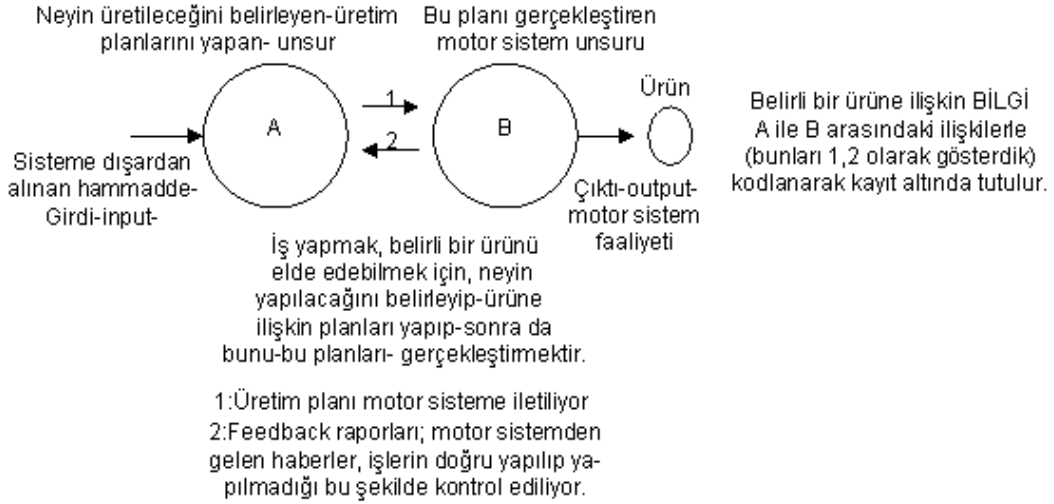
Neyin üretileceğini belirleyen-üretim planlarını yapan- unsur

Bu planı gerçekleştiren motor sistem unsuru

Ürün

Belirli bir ürüne ilişkin BİLGİ A ile B arasındaki ilişkilerle (bunları 1,2 olarak gösterdik) kodlanarak kayıt altında tutulur.

1

A

B

2

Sisteme dışardan alınan hammadde-Girdi-input-

Çıktı-output-motor sistem faaliyeti

İş yapmak, belirli bir ürünü elde edebilmek için, neyin yapılacağını belirleyip-ürüne ilişkin planları yapıp-sonra da bunu-bu planları- gerçekleştirmektir.

1:Üretim planı motor sisteme iletiliyor
2:Feedback raporları; motor sistemden gelen haberler, işlerin doğru yapılıp yapılmadığı bu şekilde kontrol ediliyor.